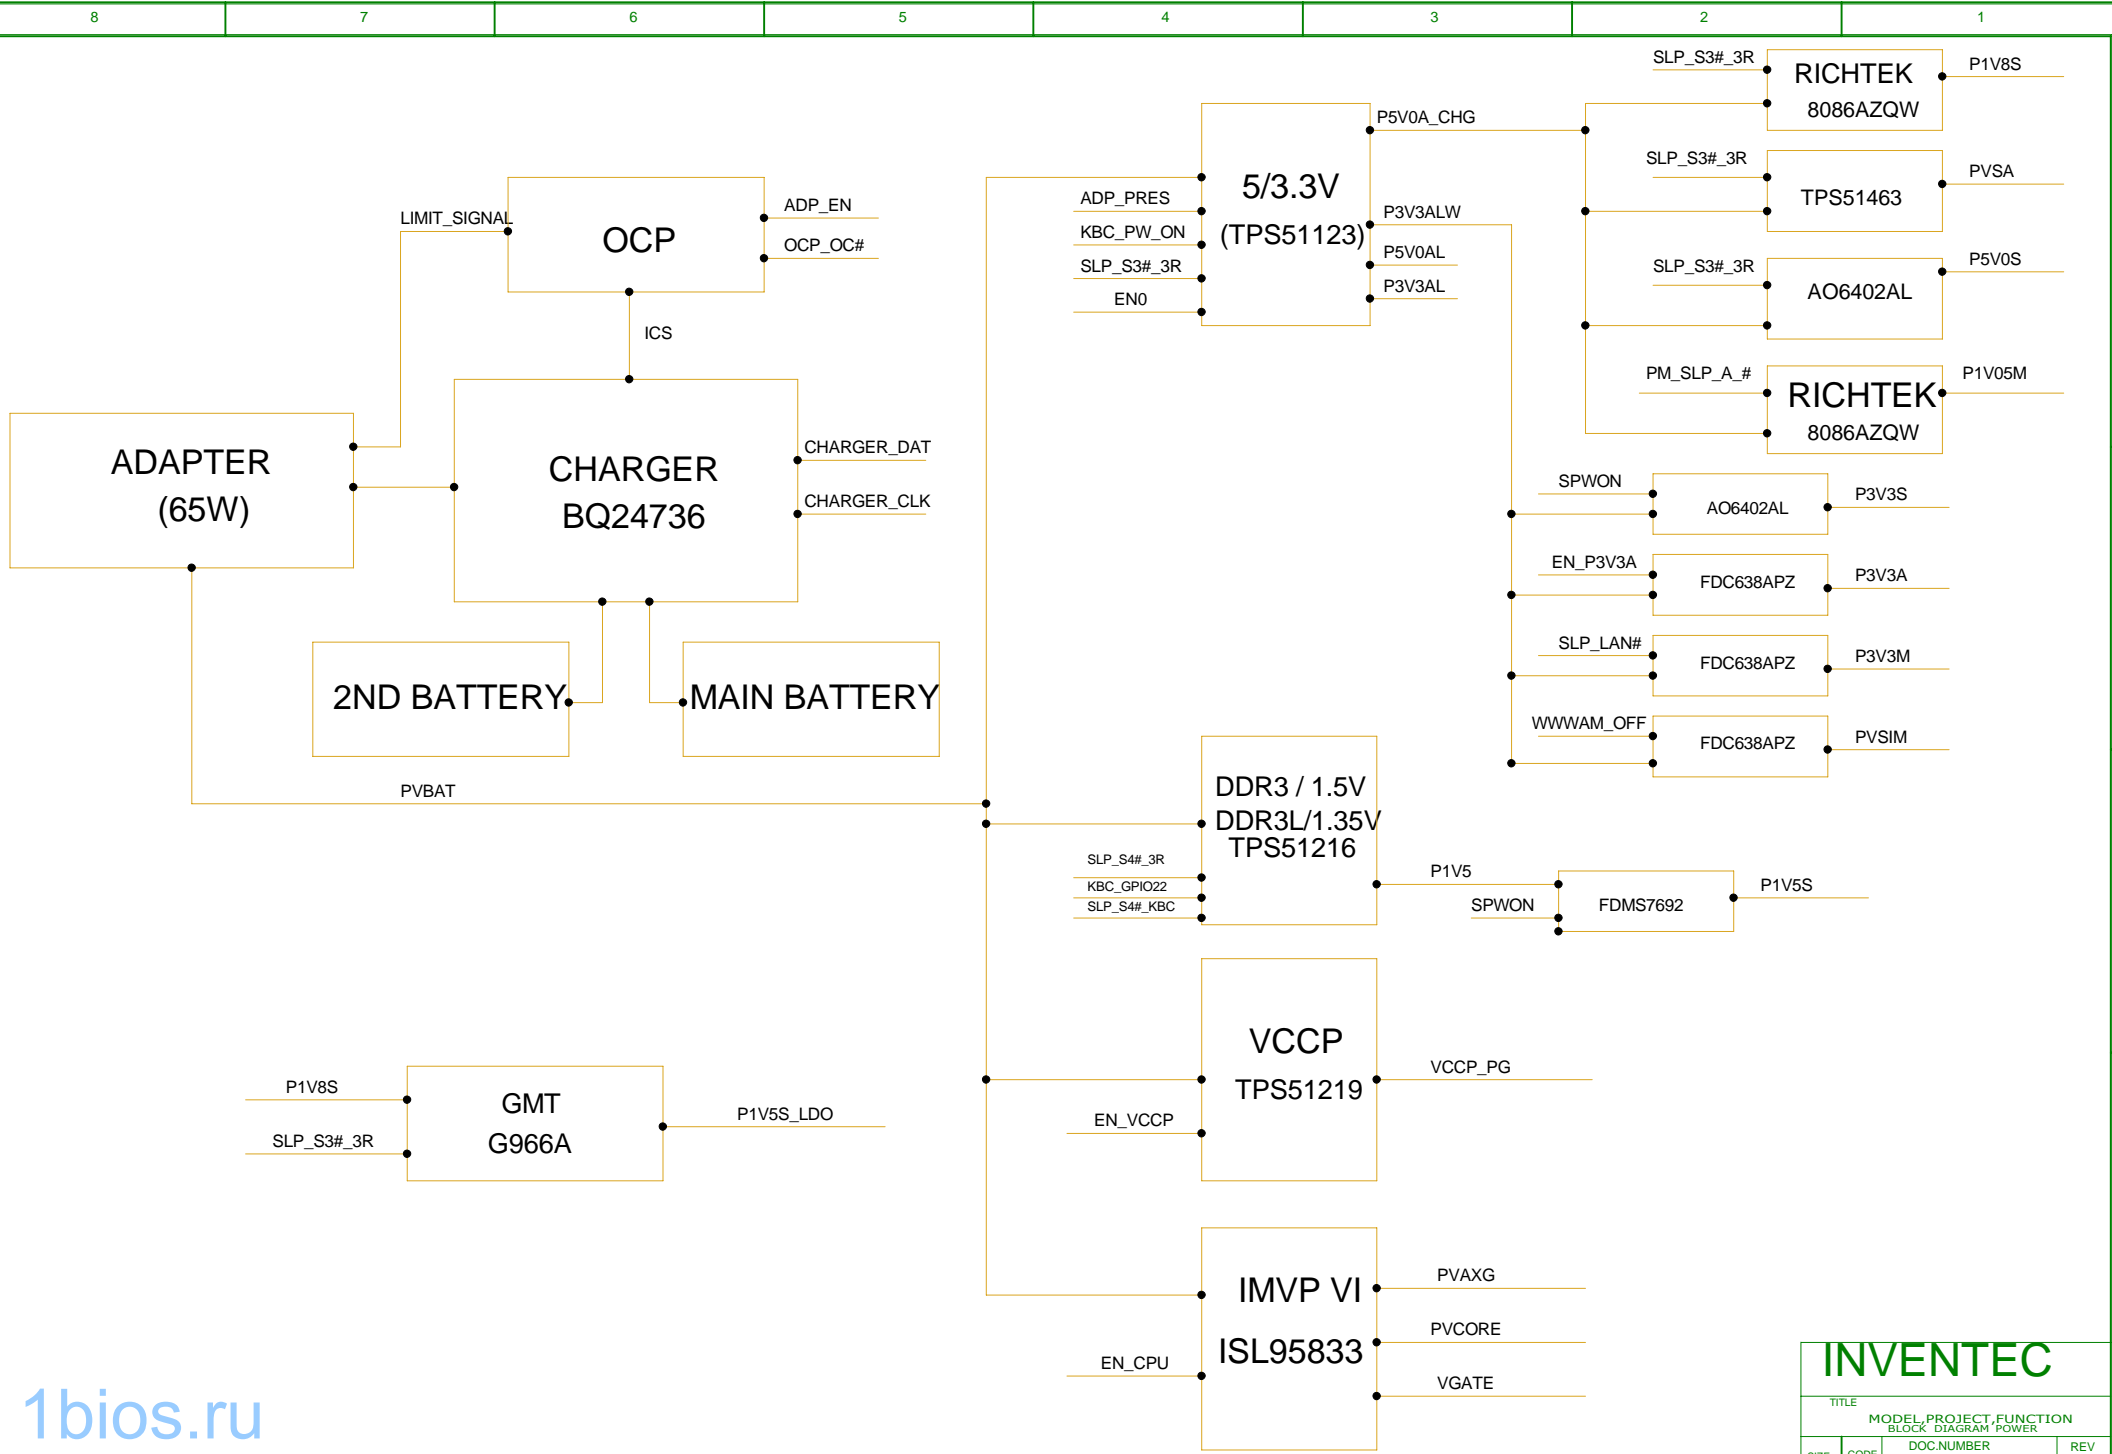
8 7 6 5 4 3 2 1

SLP_S3#_3R
RICHTEK
8086AZQW
P1V8S

5/3.3V
(TPS51123)
P5V0A_CHG
ADP_PRES
KBC_PW_ON
SLP_S3#_3R
EN0
P3V3ALW
P5V0AL
P3V3AL

SLP_S3#_3R
TPS51463
PVSA

SLP_S3#_3R
AO6402AL
P5V0S

PM_SLP_A_#
RICHTEK
8086AZQW
P1V05M

LIMIT_SIGNAL
OCP
ADP_EN
OCP_OC#
ICS

ADAPTER
(65W)

CHARGER
BQ24736
CHARGER_DAT
CHARGER_CLK

2ND BATTERY
MAIN BATTERY

SPWON
AO6402AL
P3V3S

EN_P3V3A
FDC638APZ
P3V3A

SLP_LAN#
FDC638APZ
P3V3M

WWWAM_OFF
FDC638APZ
PVSIM

PVBAT

DDR3 / 1.5V
DDR3L/1.35V
TPS51216
SLP_S4#_3R
KBC_GPIO22
SLP_S4#_KBC
P1V5
SPWON
FDMS7692
P1V5S

VCCP
TPS51219
VCCP_PG
EN_VCCP

P1V8S
SLP_S3#_3R
GMT
G966A
P1V5S_LDO

IMVP VI
ISL95833
PVAXG
PVCORE
VGATE
EN_CPU

1bios.ru

INVENTEC
TITLE
MODEL,PROJECT,FUNCTION
BLOCK DIAGRAM POWER
SIZE CODE DOC.NUMBER REV